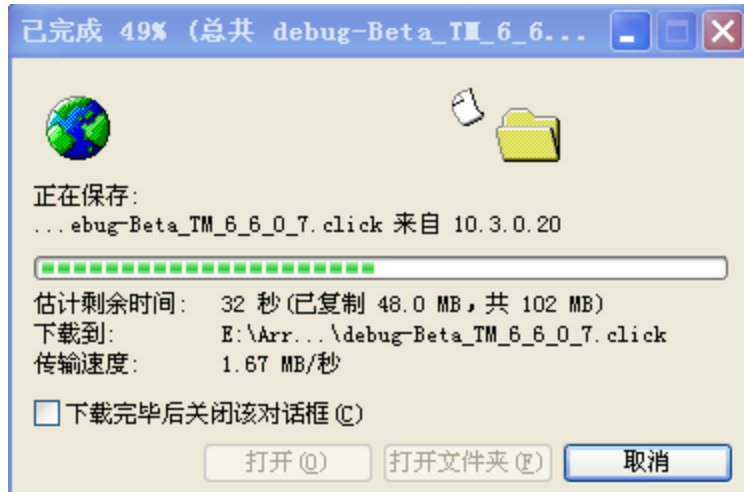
已完成 49% (总共 debug-Beta_TM_6_6...

正在保存:
...ebug-Beta_TM_6_6_0_7.click 来自 10.3.0.20

估计剩余时间: 32 秒(已复制 48.0 MB，共 102 MB)
下载到: E:\Arr...\debug-Beta_TM_6_6_0_7.click
传输速度: 1.67 MB/秒

下载完毕后关闭该对话框(C)

打开(O) 打开文件夹(F) 取消